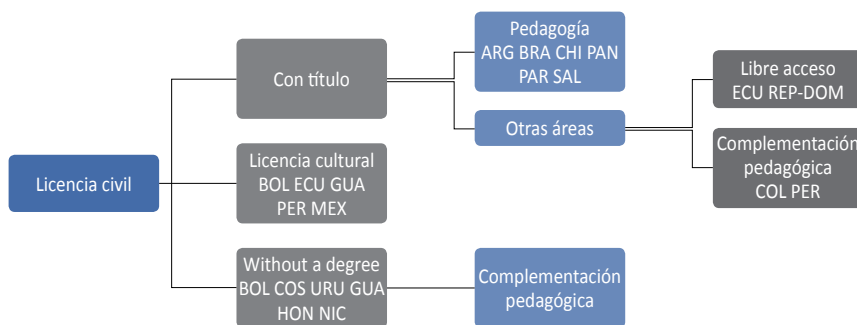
Licencia civil

Con título

Pedagogía
ARG BRA CHI PAN
PAR SAL

Otras áreas

Libre acceso
ECU REP-DOM

Complementación
pedagógica
COL PER

Licencia cultural
BOL ECU GUA
PER MEX

Without a degree
BOL COS URU GUA
HON NIC

Complementación
pedagógica